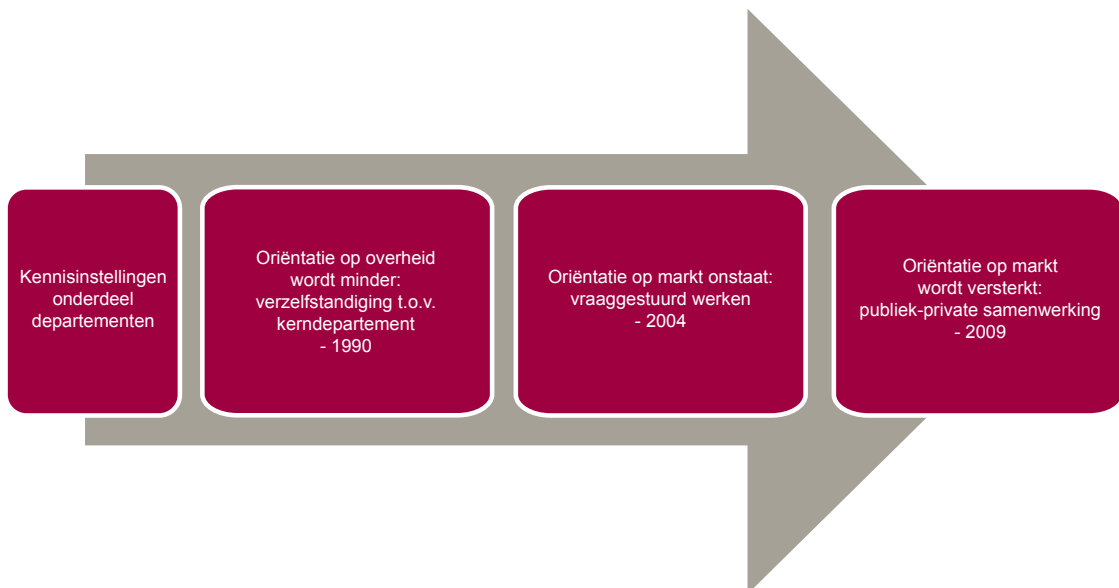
Kennisinstellingen onderdeel departementen

Oriëntatie op overheid wordt minder: verzelfstandiging t.o.v. kerndepartement - 1990

Oriëntatie op markt onstaat: vraaggestuurd werken - 2004

Oriëntatie op markt wordt versterkt: publiek-private samenwerking - 2009